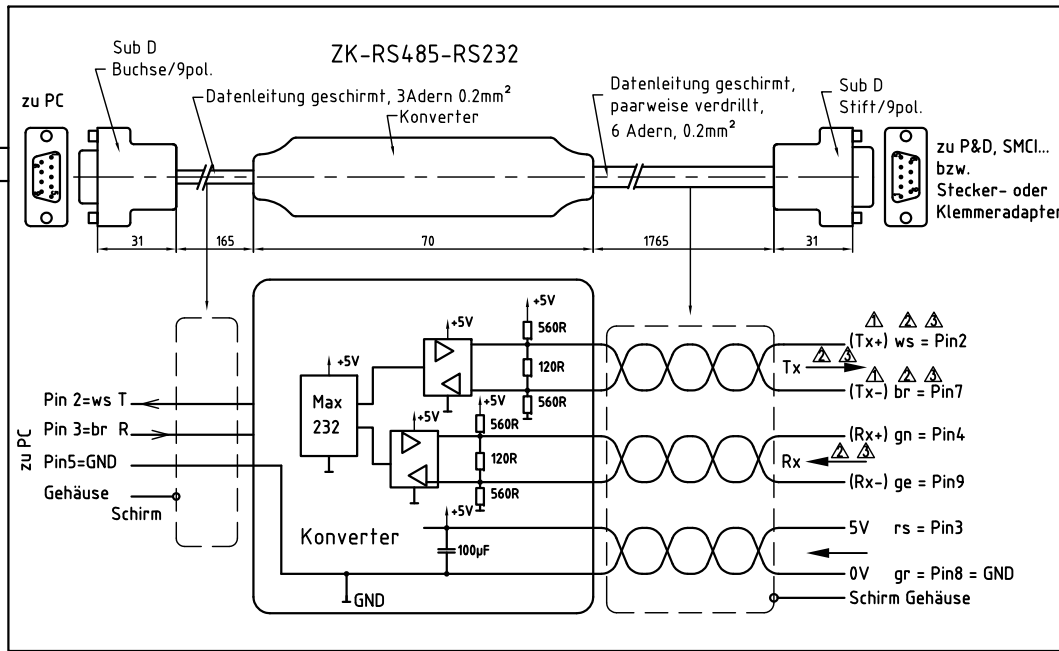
ZK-RS485-RS232

Sub D
Buchse/9pol.

zu PC

Datenleitung geschirmt, 3Adern 0.2mm$^2$

Konverter

Datenleitung geschirmt,
paarweise verdrillt,
6 Adern, 0.2mm$^2$

Sub D
Stift/9pol.

zu P&D, SMCI...
bzw.
Stecker- oder
Klemmeradapter

31 165 70 1765 31

+5V
Max
232

+5V
+5V
560R
120R
560R

+5V
+5V
560R
120R
560R
+5V

zu PC
Pin 2=ws T
Pin 3=br R
Pin5=GND
Gehäuse
Schirm

Konverter
100µF
GND

(Tx+) ws = Pin2
Tx
(Tx-) br = Pin7
(Rx+) gn = Pin4
Rx
(Rx-) ge = Pin9
5V rs = Pin3
0V gr = Pin8 = GND
Schirm Gehäuse